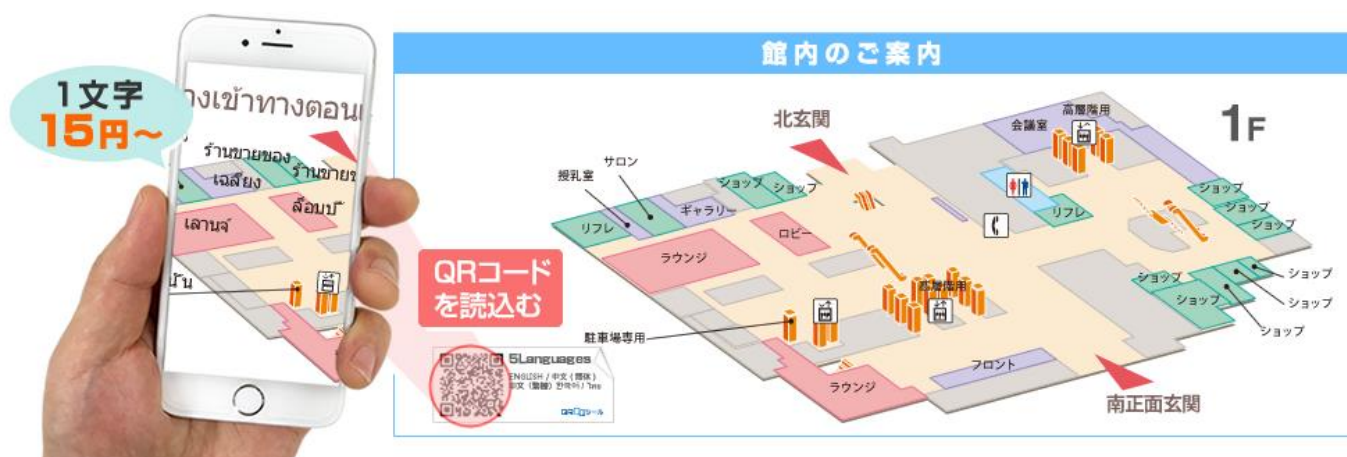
1文字
15円～

างเข้าทางตอนเ
ร้านขายของ
ร้านขายข
เฉลียง
ล็อบบี้
เลานจ์
ลัน

QRコード
を読込む

5Languages
ENGLISH / 中文（簡体）
中文（繁體）한국어 / ไทย
QRコードシール

館内のご案内

北玄関
高層階用
会議室
1F
サロン
授乳室
ショップ
ショップ
ギャラリー
リフレ
ロビー
リフレ
ショップ
ショップ
ショップ
ラウンジ
ショップ
ショップ
ショップ
ショップ
ショップ
低層階用
駐車場専用
フロント
ラウンジ
南正面玄関